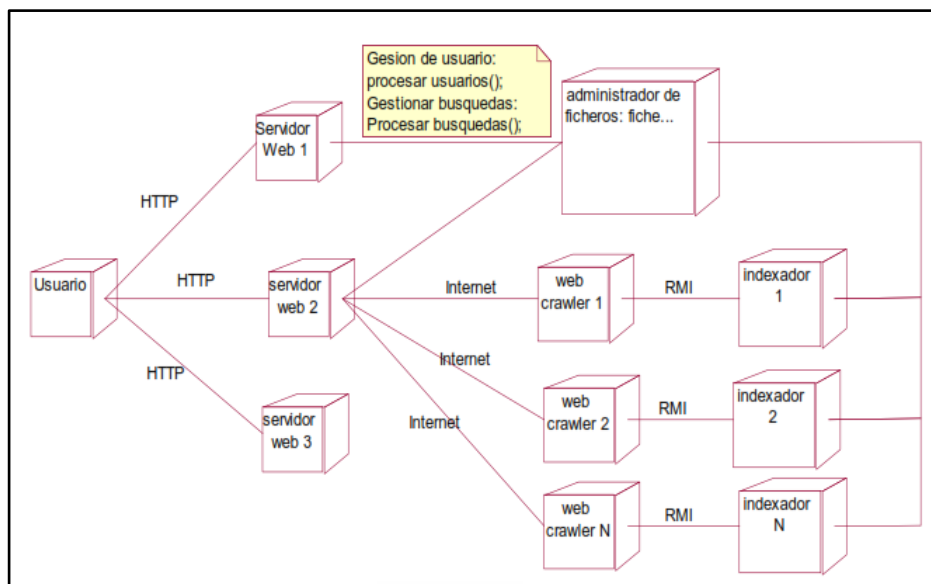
Gesion de usuario:
procesar usuarios();
Gestionar busquedas:
Procesar busquedas();

administrador de ficheros: fiche...

Servidor Web 1

HTTP

Usuario

HTTP

servidor web 2

HTTP

servidor web 3

Internet

web crawler 1

RMI

indexador 1

Internet

web crawler 2

RMI

indexador 2

Internet

web crawler N

RMI

indexador N